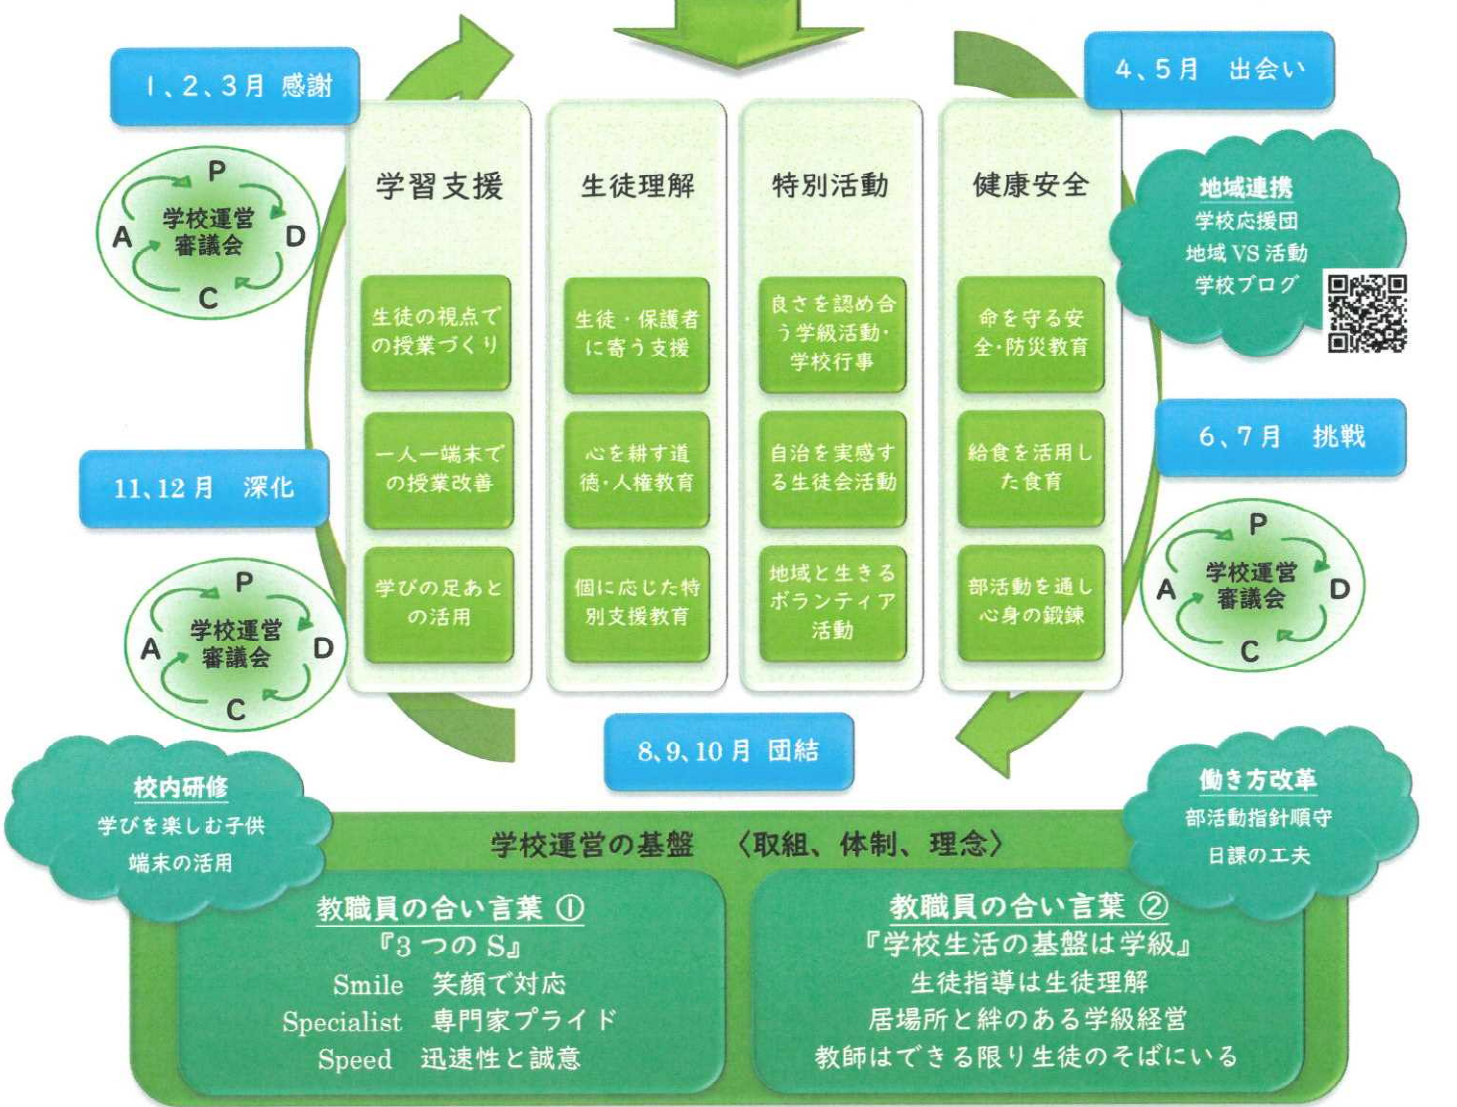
1、2、3月 感謝

4、5月 出会い

P
学校運営審議会
A D
C

学習支援

生徒理解

特別活動

健康安全

生徒の視点での授業づくり

生徒・保護者に寄う支援

良さを認め合う学級活動・学校行事

命を守る安全・防災教育

地域連携
学校応援団
地域VS活動
学校ブログ

一人一端末での授業改善

心を耕す道徳・人権教育

自治を実感する生徒会活動

給食を活用した食育

6、7月 挑戦

11、12月 深化

学びの足あとの活用

個に応じた特別支援教育

地域と生きるボランティア活動

部活動を通し心身の鍛錬

P
学校運営審議会
A D
C

P
学校運営審議会
A D
C

8、9、10月 団結

校内研修
学びを楽しむ子供
端末の活用

働き方改革
部活動指針順守
日課の工夫

学校運営の基盤 〈取組、体制、理念〉

教職員の合い言葉 ①
『3つのS』
Smile 笑顔で対応
Specialist 専門家プライド
Speed 迅速性と誠意

教職員の合い言葉 ②
『学校生活の基盤は学級』
生徒指導は生徒理解
居場所と絆のある学級経営
教師はできる限り生徒のそばにいる